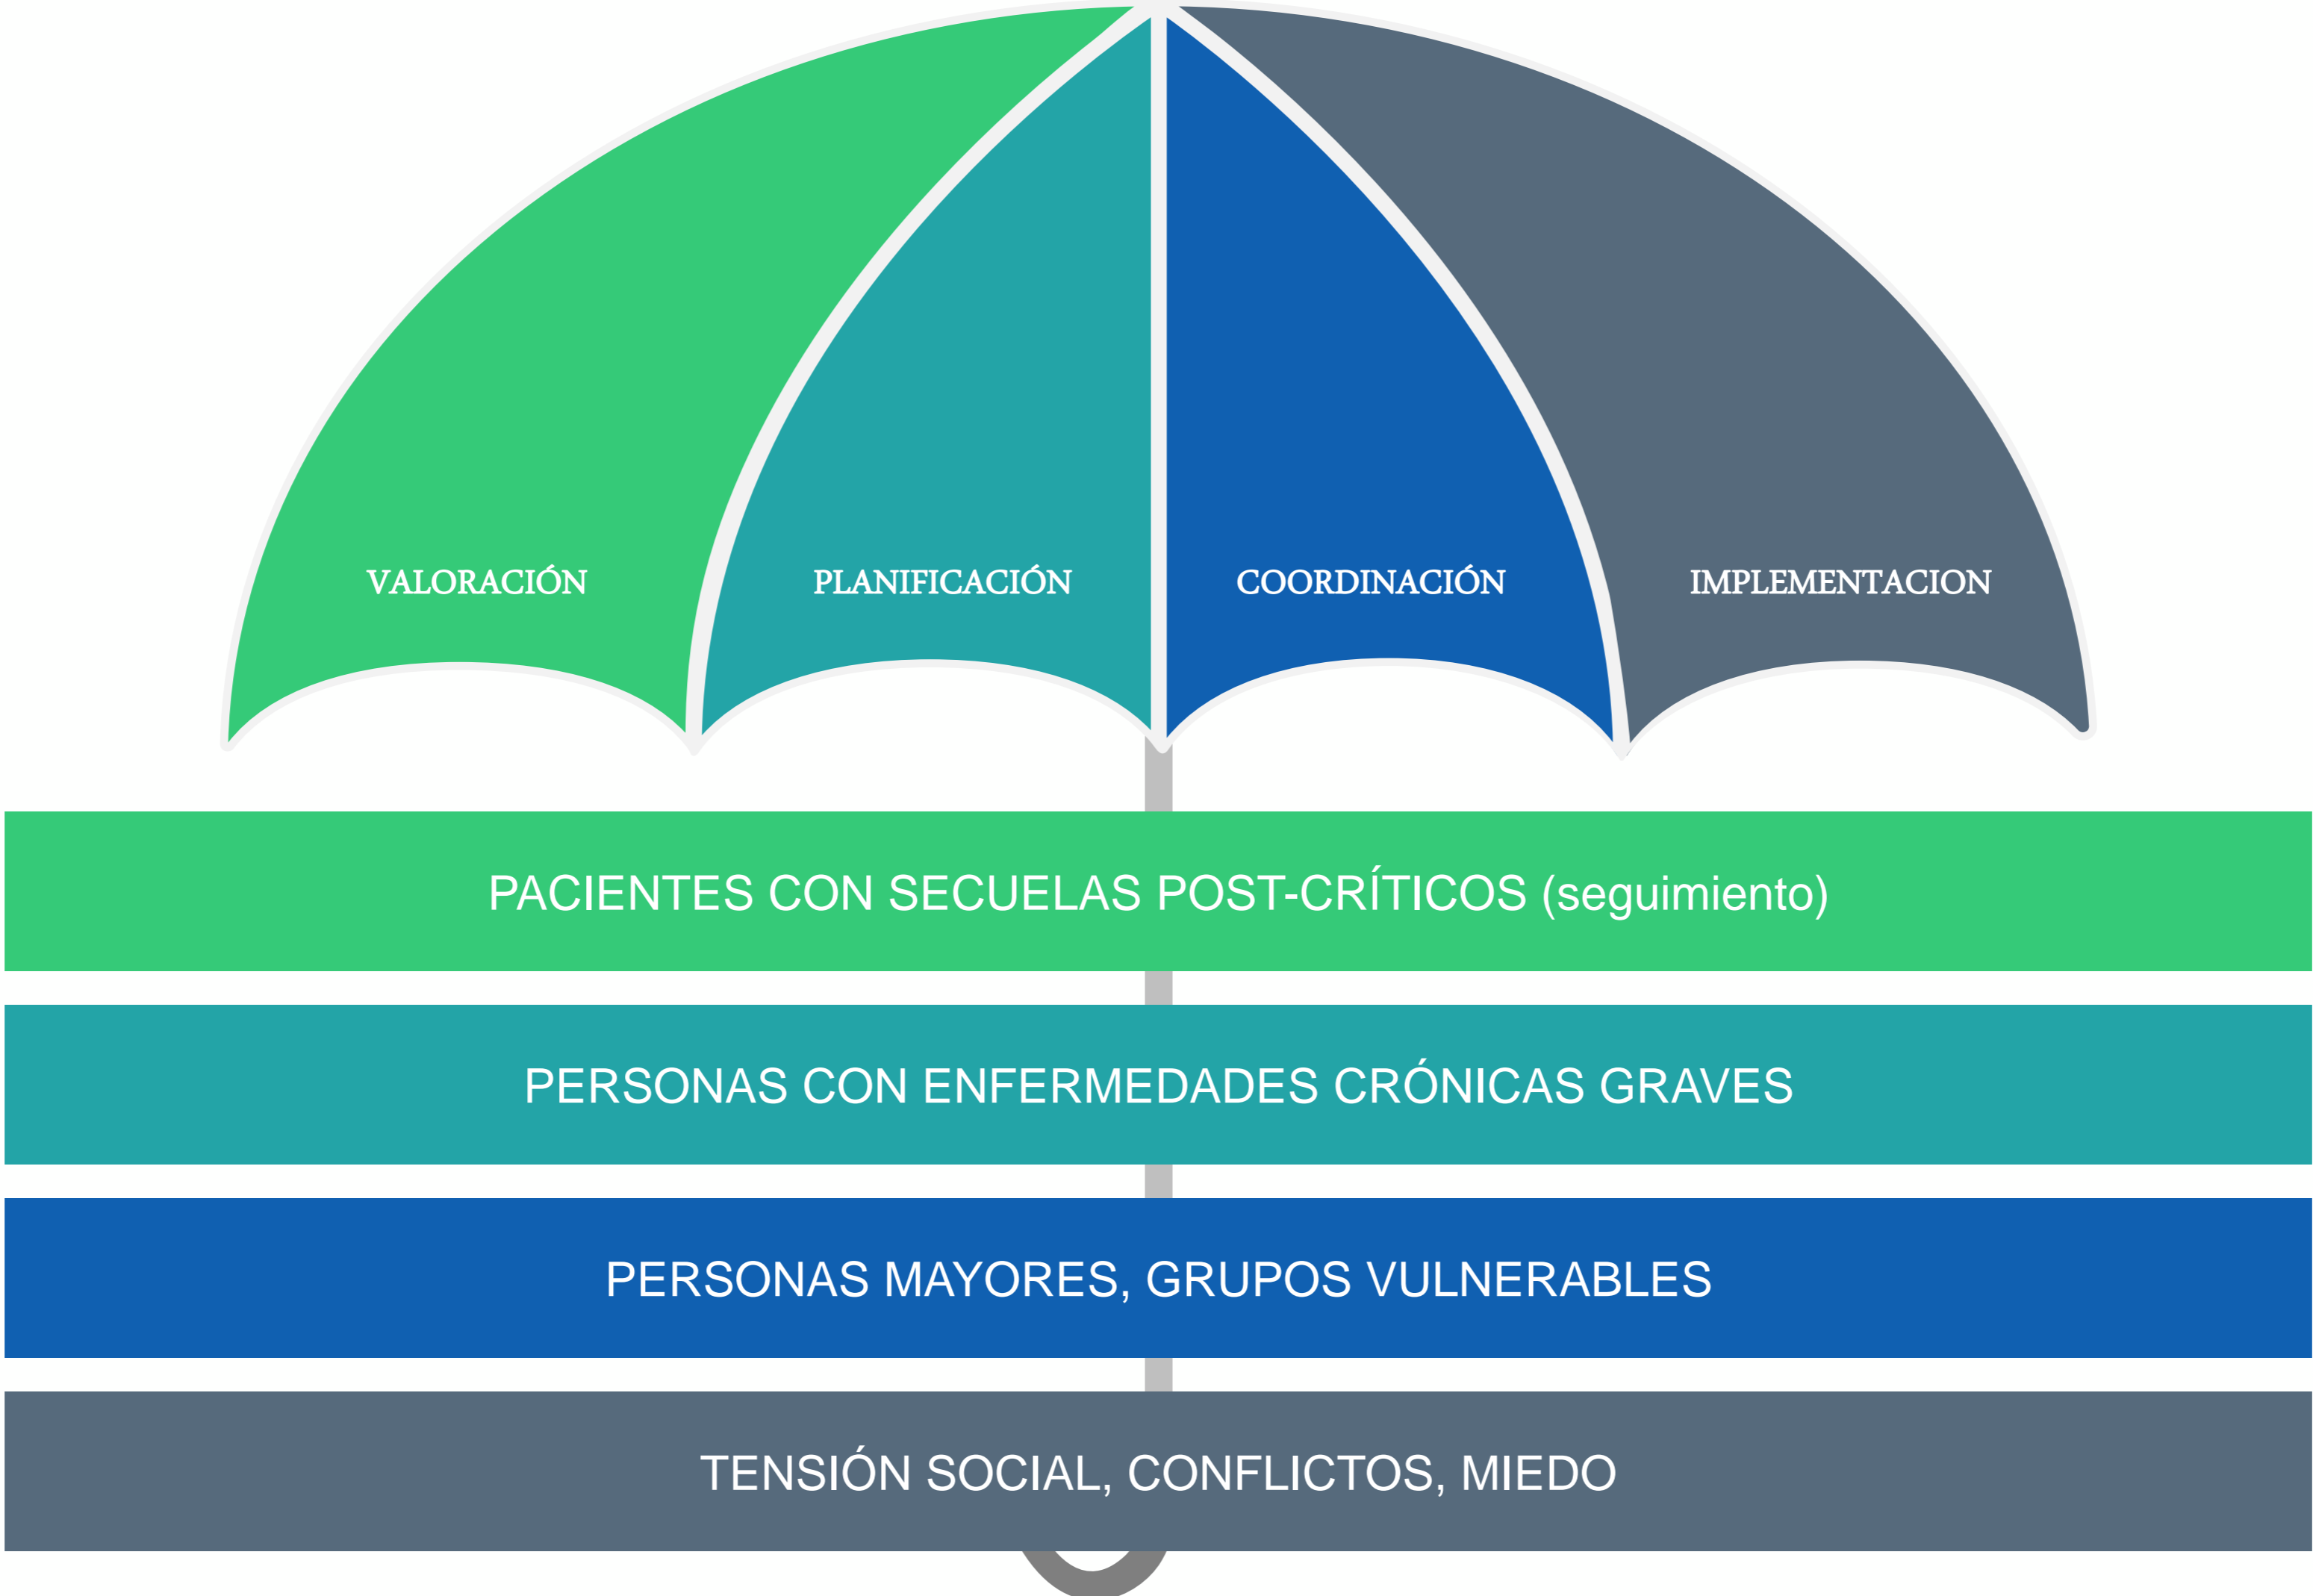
VALORACIÓN

PLANIFICACIÓN

COORDINACIÓN

IMPLEMENTACION

PACIENTES CON SECUELAS POST-CRÍTICOS (seguimiento)

PERSONAS CON ENFERMEDADES CRÓNICAS GRAVES

PERSONAS MAYORES, GRUPOS VULNERABLES

TENSIÓN SOCIAL, CONFLICTOS, MIEDO